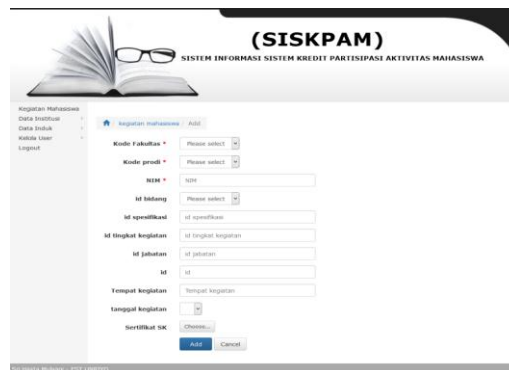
(SISKPAM)
SISTEM INFORMASI SISTEM KREDIT PARTISIPASI AKTIVITAS MAHASISWA

Kegiatan Mahasiswa
Data Institusi
Data Induk
Kelola User
Logout

kegiatan mahasiswa / Add

Kode Fakultas * Please select
Kode prodi * Please select
NIM * NIM
id bidang Please select
id spesifikasi id spesifikasi
id tingkat kegiatan id tingkat kegiatan
id jabatan id jabatan
id id
Tempat kegiatan Tempat kegiatan
tanggal kegiatan
Sertifikat SK Choose...

Add Cancel

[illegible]